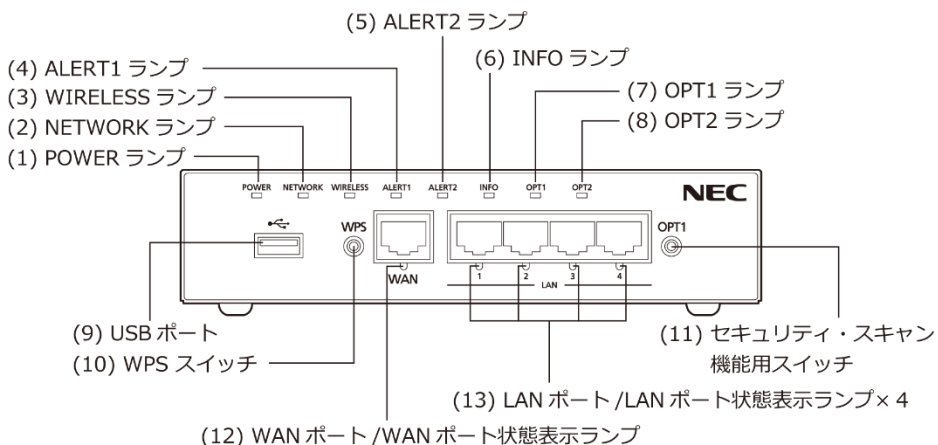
(5) ALERT2 ランプ
(4) ALERT1 ランプ
(6) INFO ランプ
(3) WIRELESS ランプ
(7) OPT1 ランプ
(2) NETWORK ランプ
(8) OPT2 ランプ
(1) POWER ランプ

POWER NETWORK WIRELESS ALERT1 ALERT2 INFO OPT1 OPT2
NEC
WPS
OPT1
WAN
1 2 3 4
LAN

(9) USB ポート
(10) WPS スイッチ
(11) セキュリティ・スキャン機能用スイッチ
(13) LAN ポート /LAN ポート状態表示ランプ× 4
(12) WAN ポート /WAN ポート状態表示ランプ